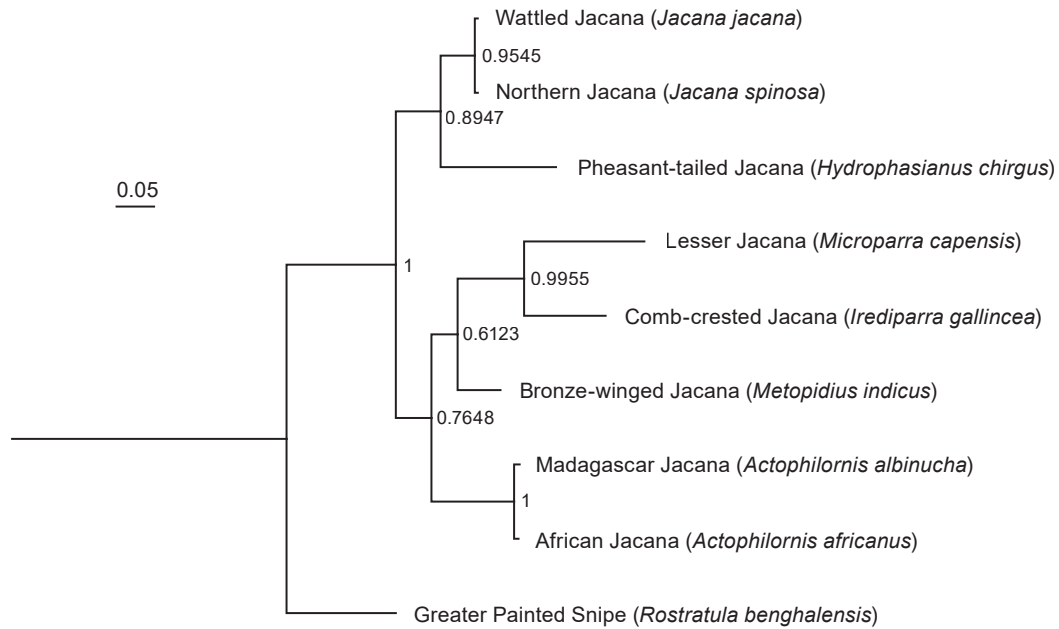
Wattled Jacana (*Jacana jacana*)

0.9545

Northern Jacana (*Jacana spinosa*)

0.8947

Pheasant-tailed Jacana (*Hydrophasianus chirgus*)

0.05

Lesser Jacana (*Microparra capensis*)

1

0.9955

Comb-crested Jacana (*Irediparra gallincea*)

0.6123

Bronze-winged Jacana (*Metopidius indicus*)

0.7648

Madagascar Jacana (*Actophilornis albinucha*)

1

African Jacana (*Actophilornis africanus*)

Greater Painted Snipe (*Rostratula benghalensis*)